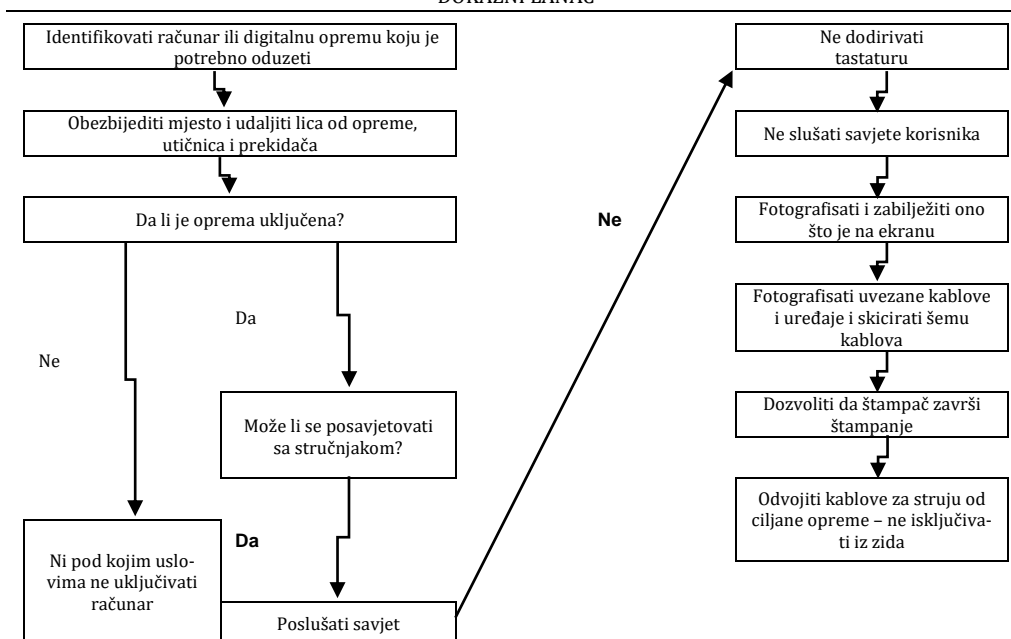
DOKAZNI LANAC

Identifikovati računar ili digitalnu opremu koju je potrebno oduzeti

Obezbijediti mjesto i udaljiti lica od opreme, utičnica i prekidača

Da li je oprema uključena?

Ne

Da

Može li se posavjetovati sa stručnjakom?

Ni pod kojim uslovima ne uključivati računar

Da

Poslušati savjet

Ne

Ne dodirivati tastaturu

Ne slušati savjete korisnika

Fotografisati i zabilježiti ono što je na ekranu

Fotografisati uvezane kablove i uređaje i skicirati šemu kablova

Dozvoliti da štampač završi štampanje

Odvojiti kablove za struju od ciljane opreme – ne isključivati iz zida